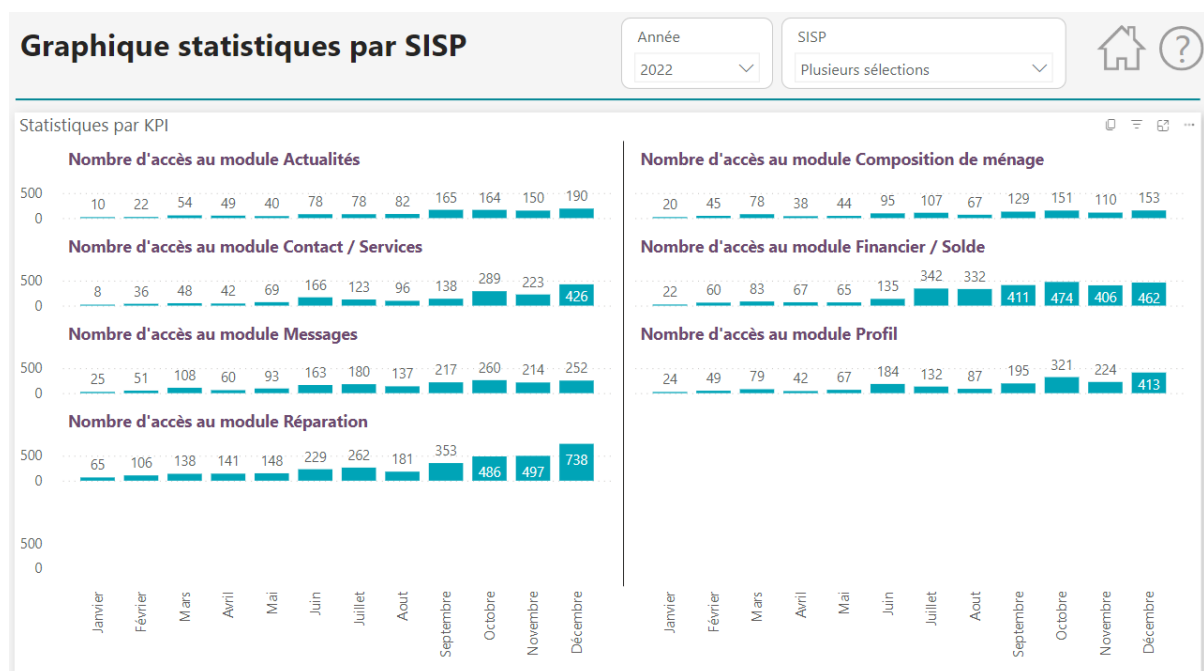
Graphique statistiques par SISP

Année
2022

SISP
Plusieurs sélections

Statistiques par KPI

Nombre d'accès au module Actualités
500
0
10 22 54 49 40 78 78 82 165 164 150 190

Nombre d'accès au module Contact / Services
500
0
8 36 48 42 69 166 123 96 138 289 223 426

Nombre d'accès au module Messages
500
0
25 51 108 60 93 163 180 137 217 260 214 252

Nombre d'accès au module Réparation
500
0
65 106 138 141 148 229 262 181 353 486 497 738

500
0

Janvier Février Mars Avril Mai Juin Juillet Aout Septembre Octobre Novembre Décembre

Nombre d'accès au module Composition de ménage
20 45 78 38 44 95 107 67 129 151 110 153

Nombre d'accès au module Financier / Solde
22 60 83 67 65 135 342 332 411 474 406 462

Nombre d'accès au module Profil
24 49 79 42 67 184 132 87 195 321 224 413

Janvier Février Mars Avril Mai Juin Juillet Aout Septembre Octobre Novembre Décembre